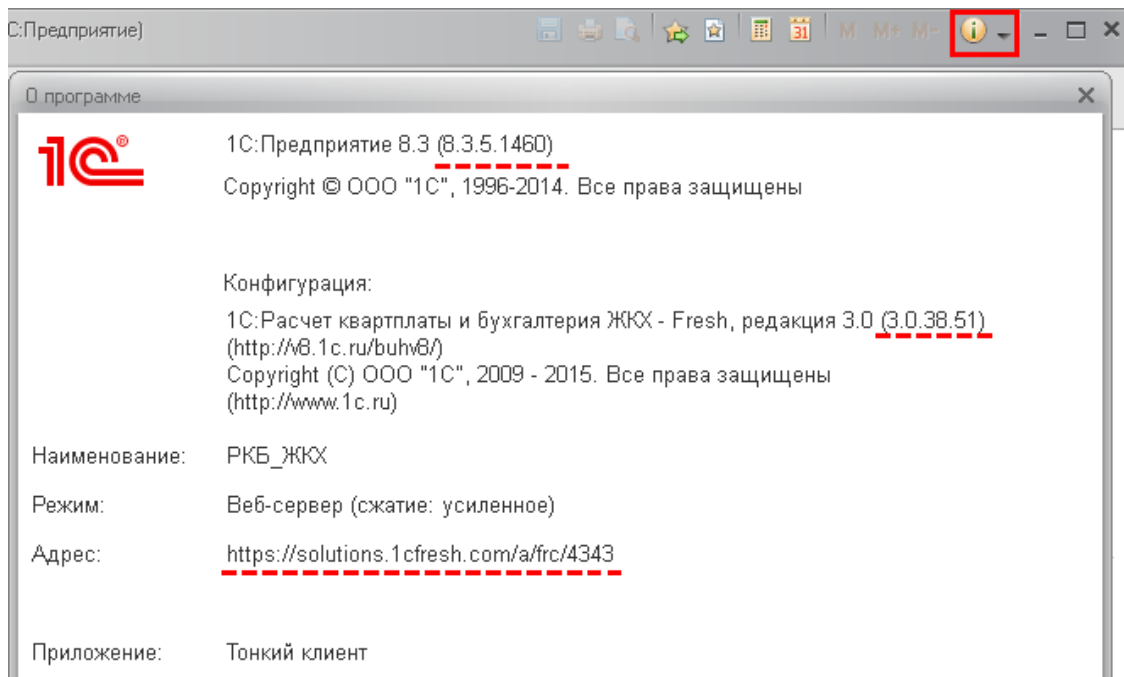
С:Предприятие)

M M+ M-

О программе

1С:Предприятие 8.3 (8.3.5.1460)

Copyright © ООО "1С", 1996-2014. Все права защищены

Конфигурация:

1С:Расчет квартплаты и бухгалтерия ЖКХ - Fresh, редакция 3.0 (3.0.38.51)
(http://v8.1c.ru/buhv8/)
Copyright (C) ООО "1С", 2009 - 2015. Все права защищены
(http://www.1c.ru)

Наименование: РКБ_ЖКХ

Режим: Веб-сервер (сжатие: усиленное)

Адрес: https://solutions.1cfresh.com/a/frc/4343

Приложение: Тонкий клиент